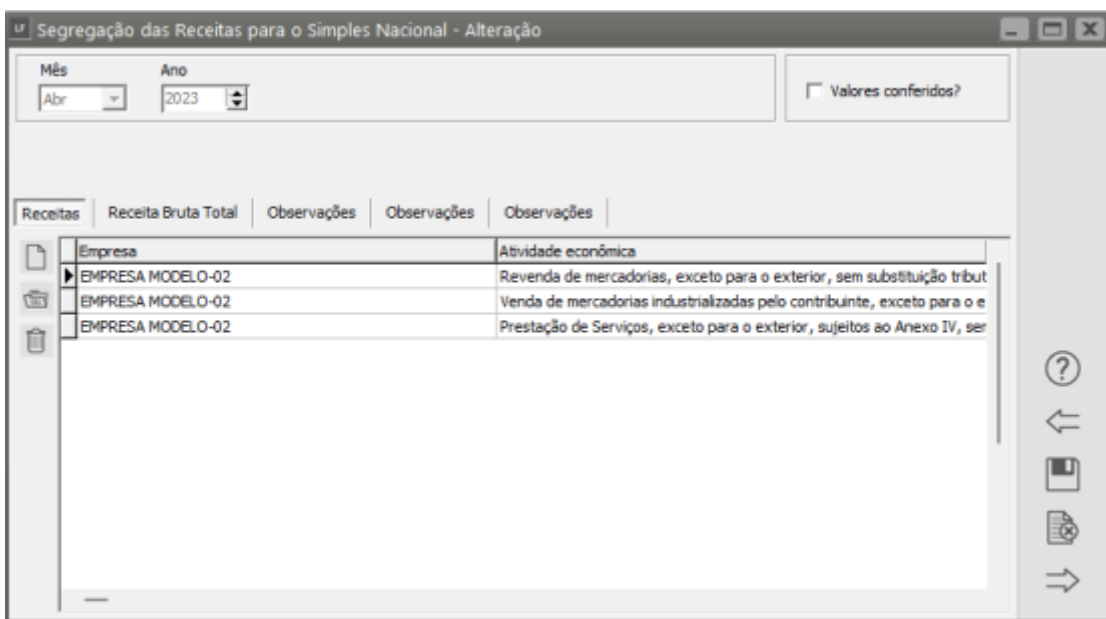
Segregação das Receitas para o Simples Nacional - Alteração

Mês
Abr

Ano
2023

Valores conferidos?

Receitas | Receita Bruta Total | Observações | Observações | Observações

| Empresa | Atividade econômica |
|---|---|
| EMPRESA MODELO-02 | Revenda de mercadorias, exceto para o exterior, sem substituição tribut |
| EMPRESA MODELO-02 | Venda de mercadorias industrializadas pelo contribuinte, exceto para o e |
| EMPRESA MODELO-02 | Prestação de Serviços, exceto para o exterior, sujeitos ao Anexo IV, ser |